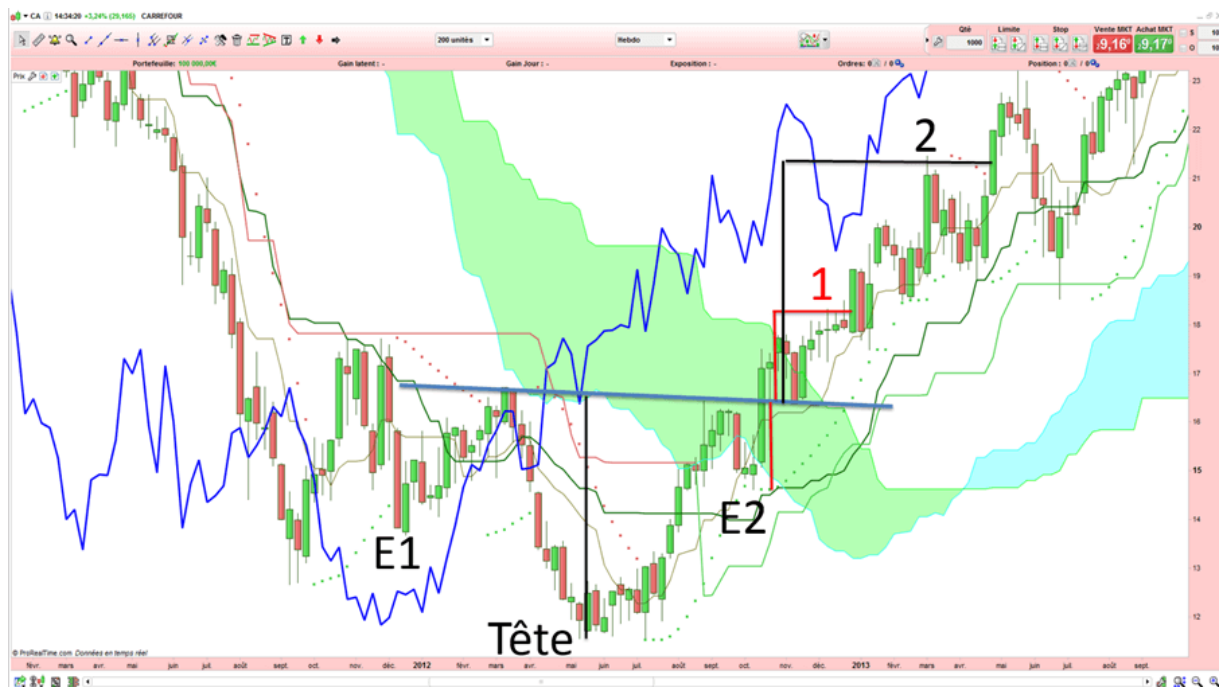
CA 14:34:20 +3,24% (29,165) CARREFOUR

200 unités
Hebdo

Qté 1000
Limite
Stop
Vente MKT 19,16
Achat MKT 19,17

Portefeuille: 100 000,00€
Gain latent: -
Gain Jour: -
Exposition: -
Ordres: 0
Position: 0

Prix

23
22
21
20
19
18
17
16
15
14
13
12

2
1
E1
E2
Tête

© ProRealTime.com Données en temps réel

févr. mars avr. mai juin juil. août sept. oct. nov. déc. 2012 févr. mars avr. mai juin juil. août sept. oct. nov. déc. 2013 févr. mars avr. mai juin juil. août sept.